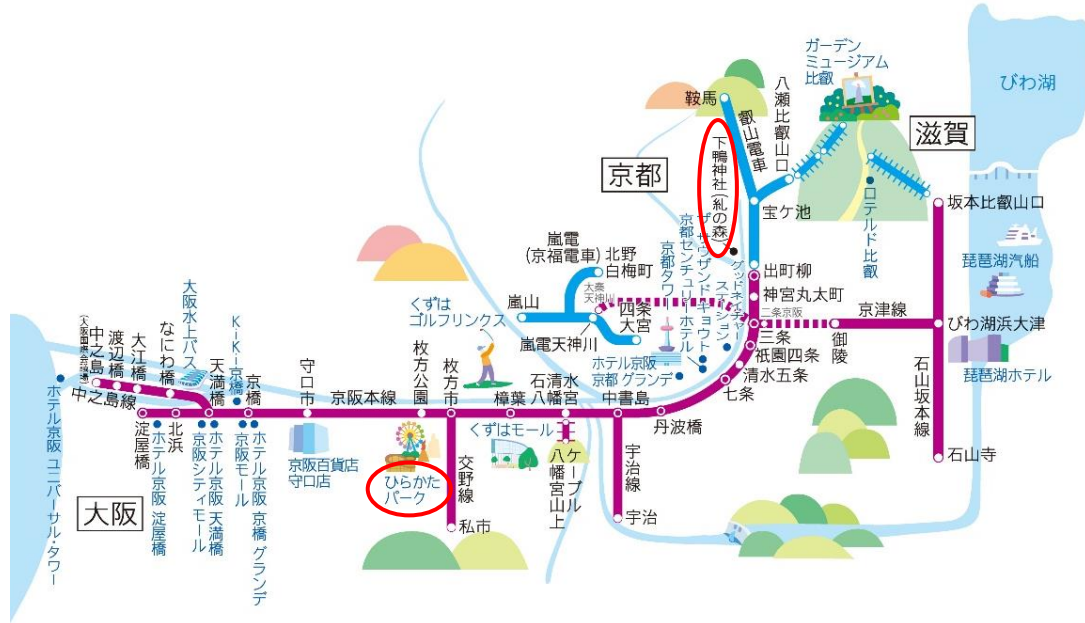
ガーデンミュージアム比叡

びわ湖

鞍馬

八瀬比叡山口

叡山電車

下鴨神社(糺の森)

滋賀

京都

宝ケ池

ロテルド比叡

坂本比叡山口

嵐電(京福電車)

北野白梅町

京都センチュリーホテル

ザ・サウザンド キョウト

グッドネイチャーステーション

出町柳

神宮丸太町

琵琶湖汽船

京都タワー

大阪水上バス

嵐山

太秦天神川

四条大宮

三条

二条京阪

京津線

御陵

びわ湖浜大津

くずはゴルフリンクス

嵐電天神川

ホテル京阪京都グランデ

祇園四条

K-Ki京橋

清水五条

琵琶湖ホテル

大阪国際会議場

中之島

渡辺橋

大江橋

なにわ橋

天満橋

京橋

守口市

枚方公園

枚方市

樟葉

石清水八幡宮

中書島

七条

石山坂本線

中之島線

京阪本線

ホテル京阪ユニバーサル・タワー

淀屋橋

北浜

ホテル京阪淀屋橋

ホテル京阪天満橋

京阪シティモール

京阪モール

ホテル京阪京橋グランデ

京阪百貨店守口店

ひらかたパーク

交野線

くずはモール

八幡宮山上

ケーブル

丹波橋

宇治線

宇治

石山寺

私市

大阪